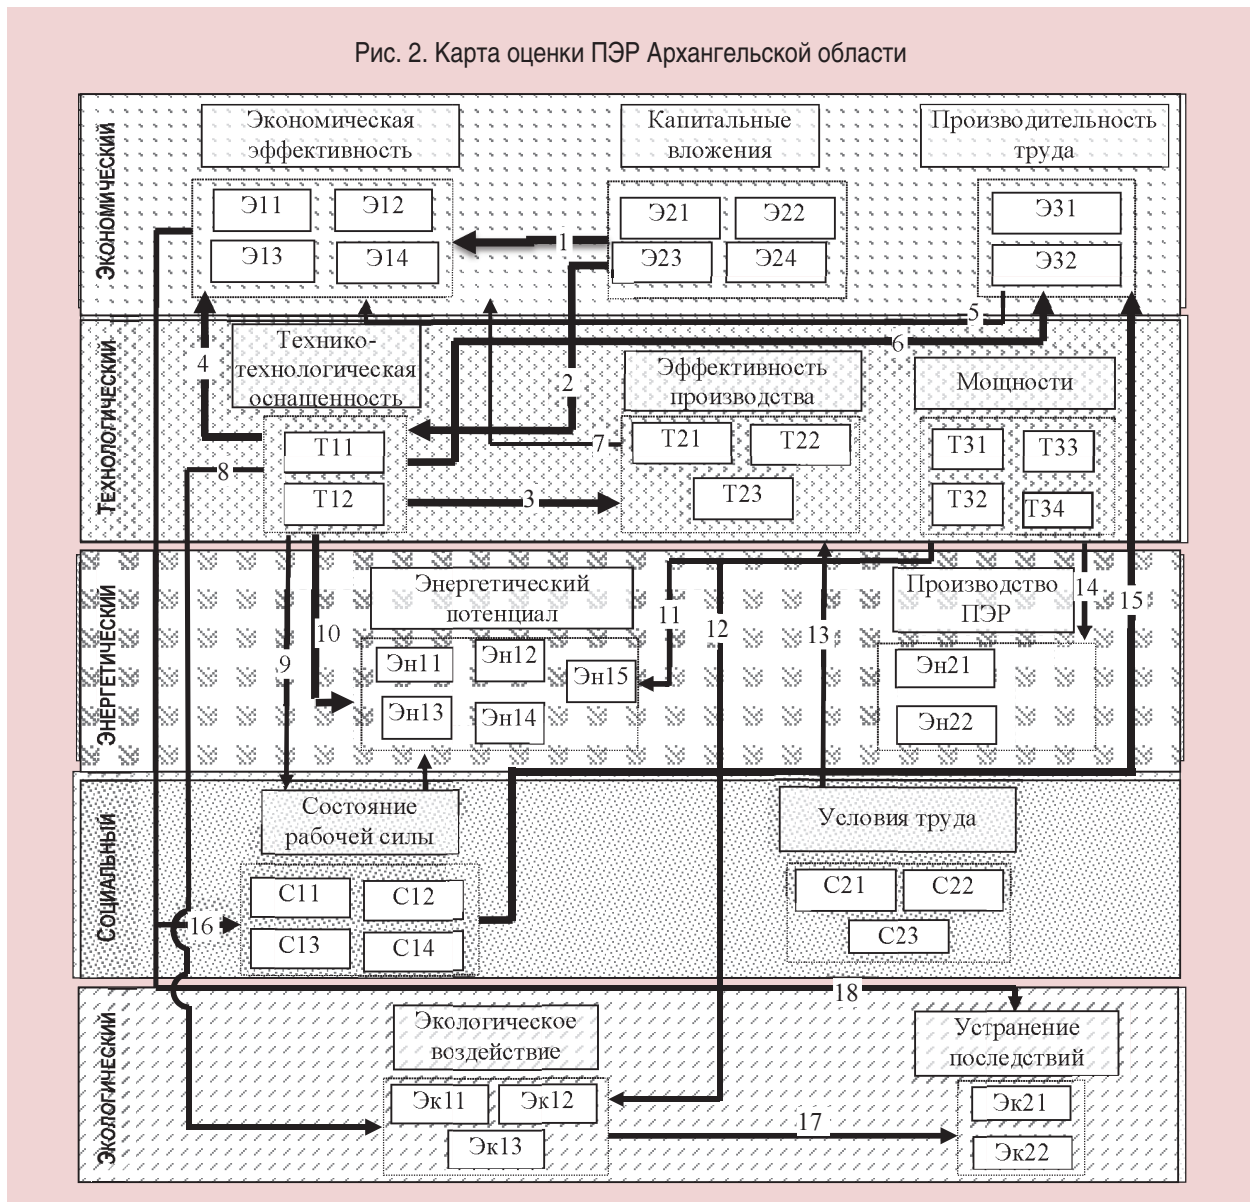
Рис. 2. Карта оценки ПЭР Архангельской области

Экономический

Экономическая эффективность

Э11 Э12
Э13 Э14

Капитальные вложения

Э21 Э22
Э23 Э24

Производительность труда

Э31
Э32

1

5

6

Технологический

4

Технико-технологическая оснащенность

2

Эффективность производства

Мощности

8

Т11
Т12

7

Т21 Т22
Т23

Т31 Т33
Т32 Т34

3

Энергетический

Энергетический потенциал

Производство ПЭР

14

15

11

12

13

10

9

Эн11 Эн12
Эн15
Эн13 Эн14

Эн21
Эн22

Социальный

Состояние рабочей силы

Условия труда

С11 С12
С13 С14

16

С21 С22
С23

18

Экологический

Экологическое воздействие

Устранение последствий

Эк11 Эк12
Эк13

17

Эк21
Эк22